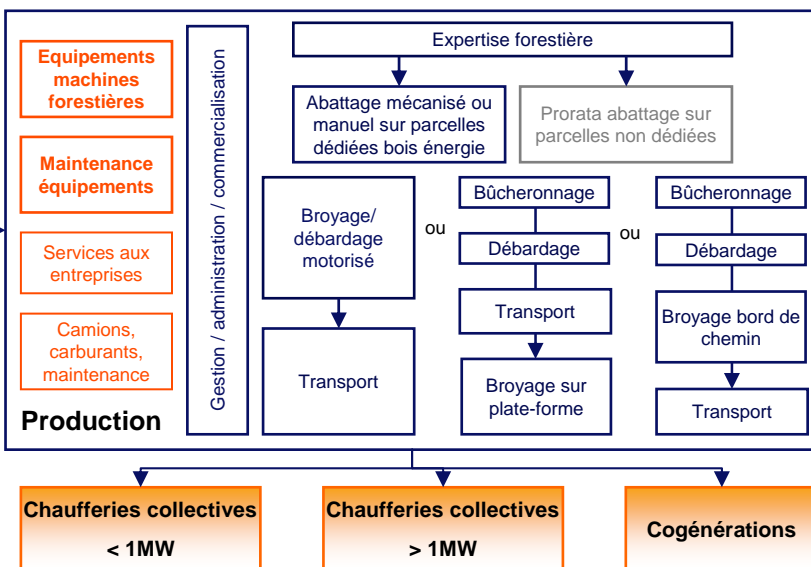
Equipements machines forestières

Maintenance équipements

Services aux entreprises

Camions, carburants, maintenance

Production

Gestion / administration / commercialisation

Expertise forestière

Abattage mécanisé ou manuel sur parcelles dédiées bois énergie

Prorata abattage sur parcelles non dédiées

Broyage/ débardage motorisé

Transport

ou

Bûcheronnage

Débardage

Transport

Broyage sur plate-forme

ou

Bûcheronnage

Débardage

Broyage bord de chemin

Transport

Chaufferies collectives < 1MW

Chaufferies collectives > 1MW

Cogénérations